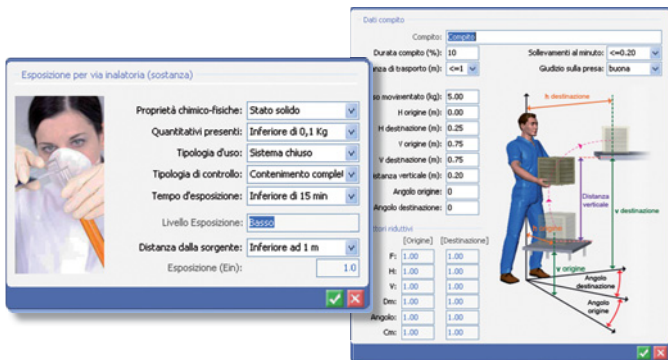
Esposizione per via inalatoria (sostanza)

Proprietà chimico-fisiche: Stato solido
Quantitativi presenti: Inferiore di 0,1 Kg
Tipologia d'uso: Sistema chiuso
Tipologia di controllo: Contenimento complet
Tempo d'esposizione: Inferiore di 15 min
Livello Esposizione: Basso
Distanza dalla sorgente: Inferiore ad 1 m
Esposizione (Ein): 1.0

Dati compito
Compito: Compito
Durata compito (%): 10
Sollevamenti al minuto: <=0.20
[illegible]za di trasporto (m): <=1
Giudizio sulla presa: buona
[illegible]so movimentato (kg): 5.00
H origine (m): 0.00
H destinazione (m): 0.25
V origine (m): 0.75
V destinazione (m): 0.75
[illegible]stanza verticale (m): 0.20
Angolo origine: 0
Angolo destinazione: 0
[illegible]ttori riduttivi
[Origine] [Destinazione]
F: 1.00 1.00
H: 1.00 1.00
V: 1.00 1.00
Dm: 1.00 1.00
Angolo: 1.00 1.00
Cm: 1.00 1.00

h destinazione
h origine
Distanza verticale
v destinazione
v origine
Angolo destinazione
Angolo origine